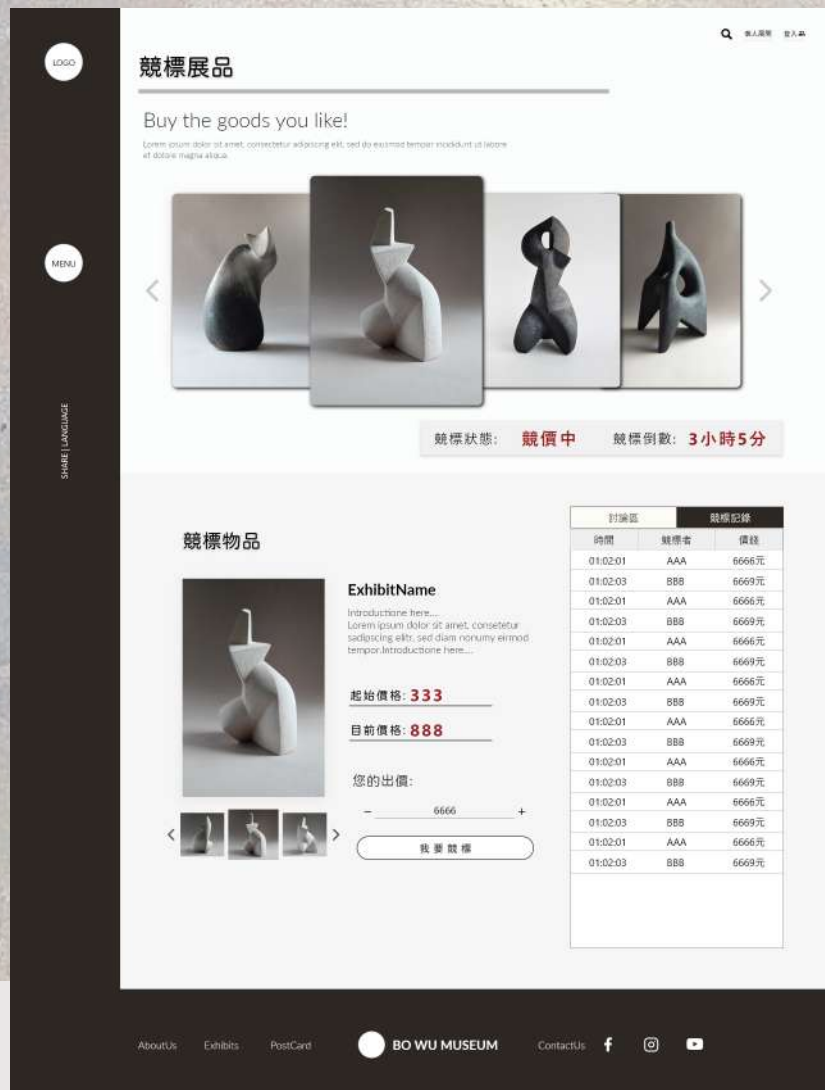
LOGO

MENU

SHARE | LANGUAGE

個人展覽 登入

競標展品

Buy the goods you like!

Lorem ipsum dolor sit amet, consetetur adipiscing elit, sed do eiusmod tempor incididunt ut labore et dolore magna aliqua.

競標狀態: 競價中 競標倒數: 3小時5分

競標物品

ExhibitName

Introductione here.... Lorem ipsum dolor sit amet, consetetur sadipscing elitr, sed diam nonumy eirmod tempor.Introductione here....

起始價格: 333

目前價格: 888

您的出價:

– 6666 +

我 要 競 標

| 討論區 | 競標記錄 | |
|---|---|---|
| 時間 | 競標者 | 價錢 |
| 01:02:01 | AAA | 6666元 |
| 01:02:03 | BBB | 6669元 |
| 01:02:01 | AAA | 6666元 |
| 01:02:03 | BBB | 6669元 |
| 01:02:01 | AAA | 6666元 |
| 01:02:03 | BBB | 6669元 |
| 01:02:01 | AAA | 6666元 |
| 01:02:03 | BBB | 6669元 |
| 01:02:01 | AAA | 6666元 |
| 01:02:03 | BBB | 6669元 |
| 01:02:01 | AAA | 6666元 |
| 01:02:03 | BBB | 6669元 |
| 01:02:01 | AAA | 6666元 |
| 01:02:03 | BBB | 6669元 |
| 01:02:01 | AAA | 6666元 |
| 01:02:03 | BBB | 6669元 |

AboutUs Exhibits PostCard BO WU MUSEUM ContactUs